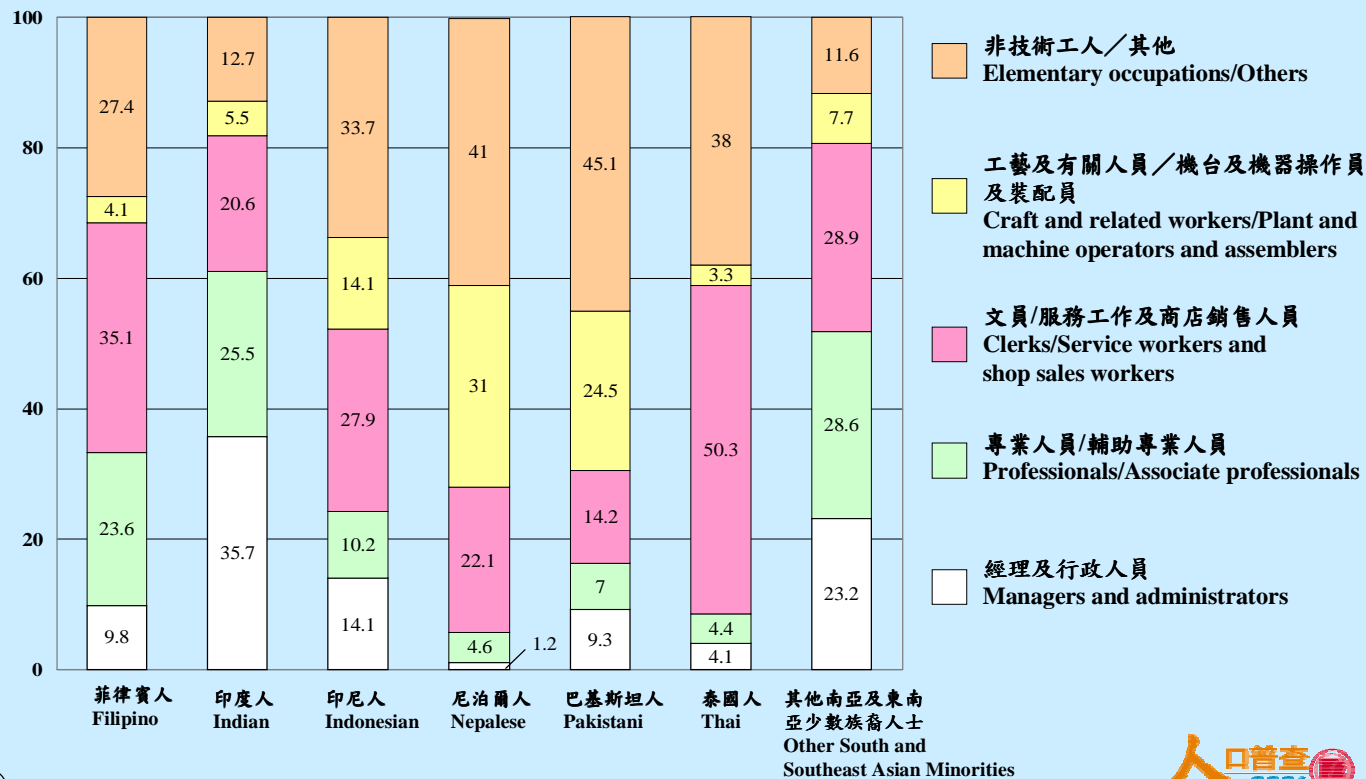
100
80
60
40
20
0

| | 菲律賓人 Filipino | 印度人 Indian | 印尼人 Indonesian | 尼泊爾人 Nepalese | 巴基斯坦人 Pakistani | 泰國人 Thai | 其他南亞及東南亞少數族裔人士 Other South and Southeast Asian Minorities |
|---|---|---|---|---|---|---|---|
| 非技術工人/其他 | 27.4 | 12.7 | 33.7 | 41 | 45.1 | 38 | 11.6 |
| 工藝及有關人員/機台及機器操作員及裝配員 | 4.1 | 5.5 | 14.1 | 31 | 24.5 | 3.3 | 7.7 |
| 文員/服務工作及商店銷售人員 | 35.1 | 20.6 | 27.9 | 22.1 | 14.2 | 50.3 | 28.9 |
| 專業人員/輔助專業人員 | 23.6 | 25.5 | 10.2 | 4.6 | 7 | 4.4 | 28.6 |
| 經理及行政人員 | 9.8 | 35.7 | 14.1 | 1.2 | 9.3 | 4.1 | 23.2 |

非技術工人/其他
Elementary occupations/Others

工藝及有關人員/機台及機器操作員及裝配員
Craft and related workers/Plant and machine operators and assemblers

文員/服務工作及商店銷售人員
Clerks/Service workers and shop sales workers

專業人員/輔助專業人員
Professionals/Associate professionals

經理及行政人員
Managers and administrators

人口普查